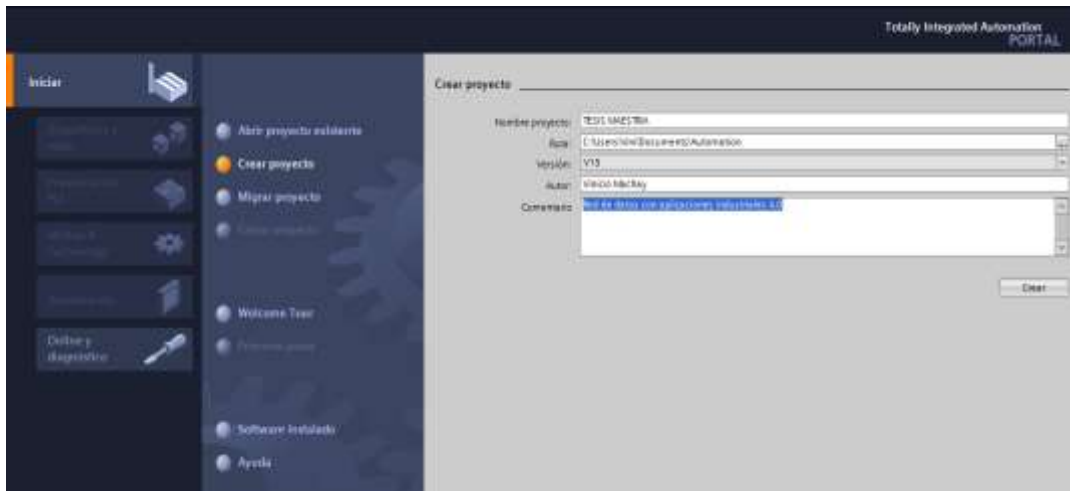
Totally Integrated Automation
PORTAL

Iniciar

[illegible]

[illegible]

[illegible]

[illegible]

Online y diagnóstico

Abrir proyecto existente

Crear proyecto

Migrar proyecto

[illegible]

Welcome Tour

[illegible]

Software instalado

Ayuda

Crear proyecto

Nombre proyecto: TESIS MAESTRIA

Ruta: C:\Users\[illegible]\Documents\Automation

Versión: V15

Autor: Vinicio MacKay

Comentario: Red de datos con aplicaciones industriales 4.0

Crear